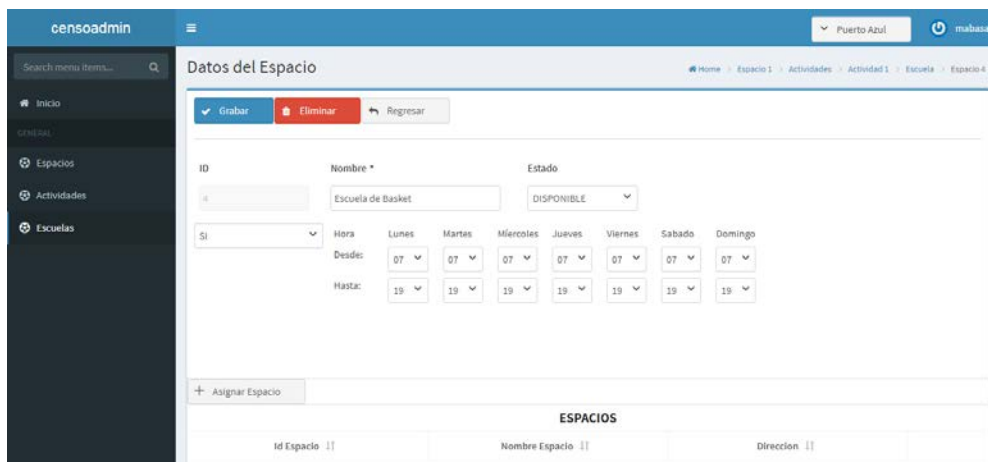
censoadmin

Search menu items...

Inicio

GENERAL

Espacios

Actividades

Escuelas

Puerto Azul

mabasa

Datos del Espacio

Home > Espacio 1 > Actividades > Actividad 1 > Escuela > Espacio 4

Grabar | Eliminar | Regresar

ID

4

Nombre *

Escuela de Basket

Estado

DISPONIBLE

SI

| Hora | Lunes | Martes | Miercoles | Jueves | Viernes | Sabado | Domingo |
|---|---|---|---|---|---|---|---|
| Desde: | 07 | 07 | 07 | 07 | 07 | 07 | 07 |
| Hasta: | 19 | 19 | 19 | 19 | 19 | 19 | 19 |

+ Asignar Espacio

ESPACIOS

| Id Espacio | Nombre Espacio | Direccion |
|---|---|---|